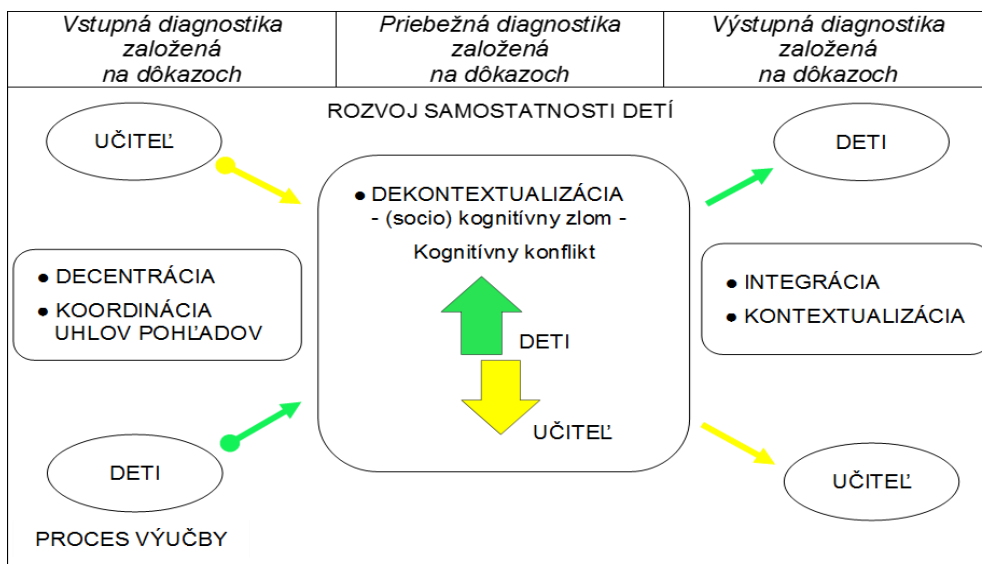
| Vstupná diagnostika založená na dôkazoch | Priebežná diagnostika založená na dôkazoch | Výstupná diagnostika založená na dôkazoch |
|---|---|---|

ROZVOJ SAMOSTATNOSTI DETÍ

UČITEĽ

DETI

• DEKONTEXTUALIZÁCIA
- (socio) kognitívny zlom -
Kognitívny konflikt

• DECENTRÁCIA
• KOORDINÁCIA UHLOV POHĽADOV

DETI

UČITEĽ

• INTEGRÁCIA
• KONTEXTUALIZÁCIA

DETI

UČITEĽ

PROCES VÝUČBY